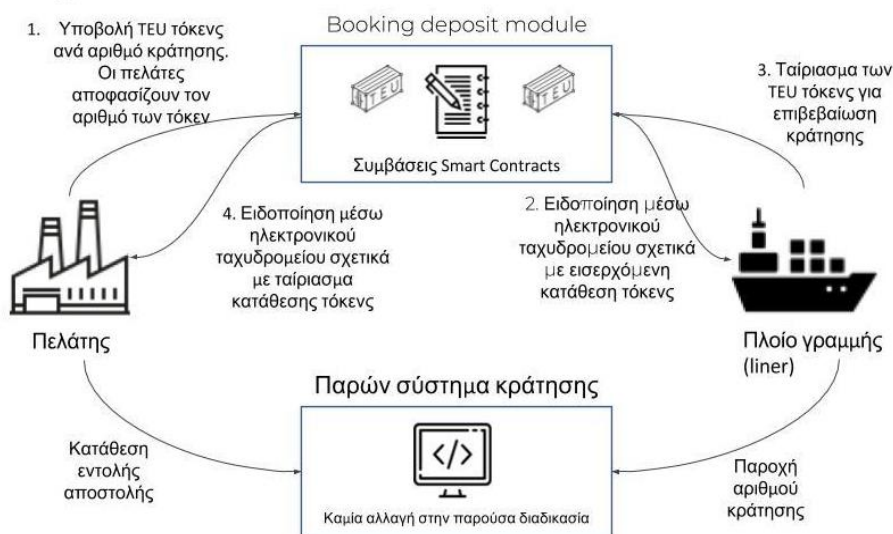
1. Υποβολή TEU τόκενς ανά αριθμό κράτησης. Οι πελάτες αποφασίζουν τον αριθμό των τόκεν

Booking deposit module

TEU

TEU

Συμβάσεις Smart Contracts

3. Ταίριασμα των TEU τόκενς για επιβεβαίωση κράτησης

4. Ειδοποίηση μέσω ηλεκτρονικού ταχυδρομείου σχετικά με ταίριασμα κατάθεσης τόκενς

2. Ειδοποίηση μέσω ηλεκτρονικού ταχυδρομείου σχετικά με εισερχόμενη κατάθεση τόκενς

Πελάτης

Πλοίο γραμμής (liner)

Παρών σύστημα κράτησης

Κατάθεση εντολής αποστολής

</>

Καμία αλλαγή στην παρούσα διαδικασία

Παροχή αριθμού κράτησης